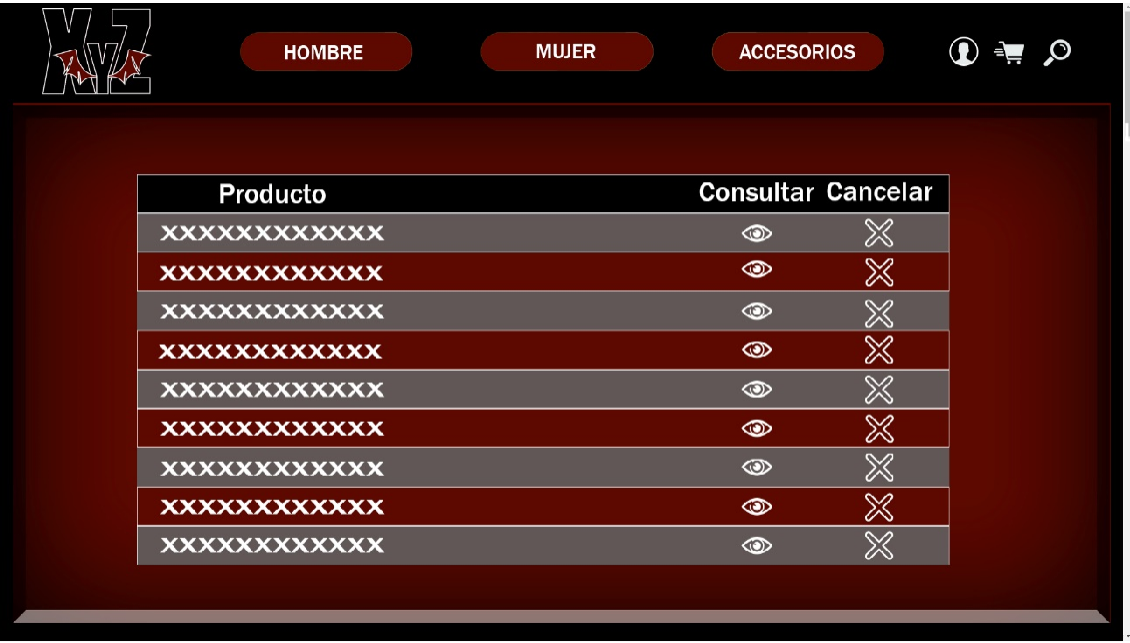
XyZ

HOMBRE MUJER ACCESORIOS

| Producto | Consultar | Cancelar |
|---|---|---|
| XXXXXXXXXXXX | | |
| XXXXXXXXXXXX | | |
| XXXXXXXXXXXX | | |
| XXXXXXXXXXXX | | |
| XXXXXXXXXXXX | | |
| XXXXXXXXXXXX | | |
| XXXXXXXXXXXX | | |
| XXXXXXXXXXXX | | |
| XXXXXXXXXXXX | | |